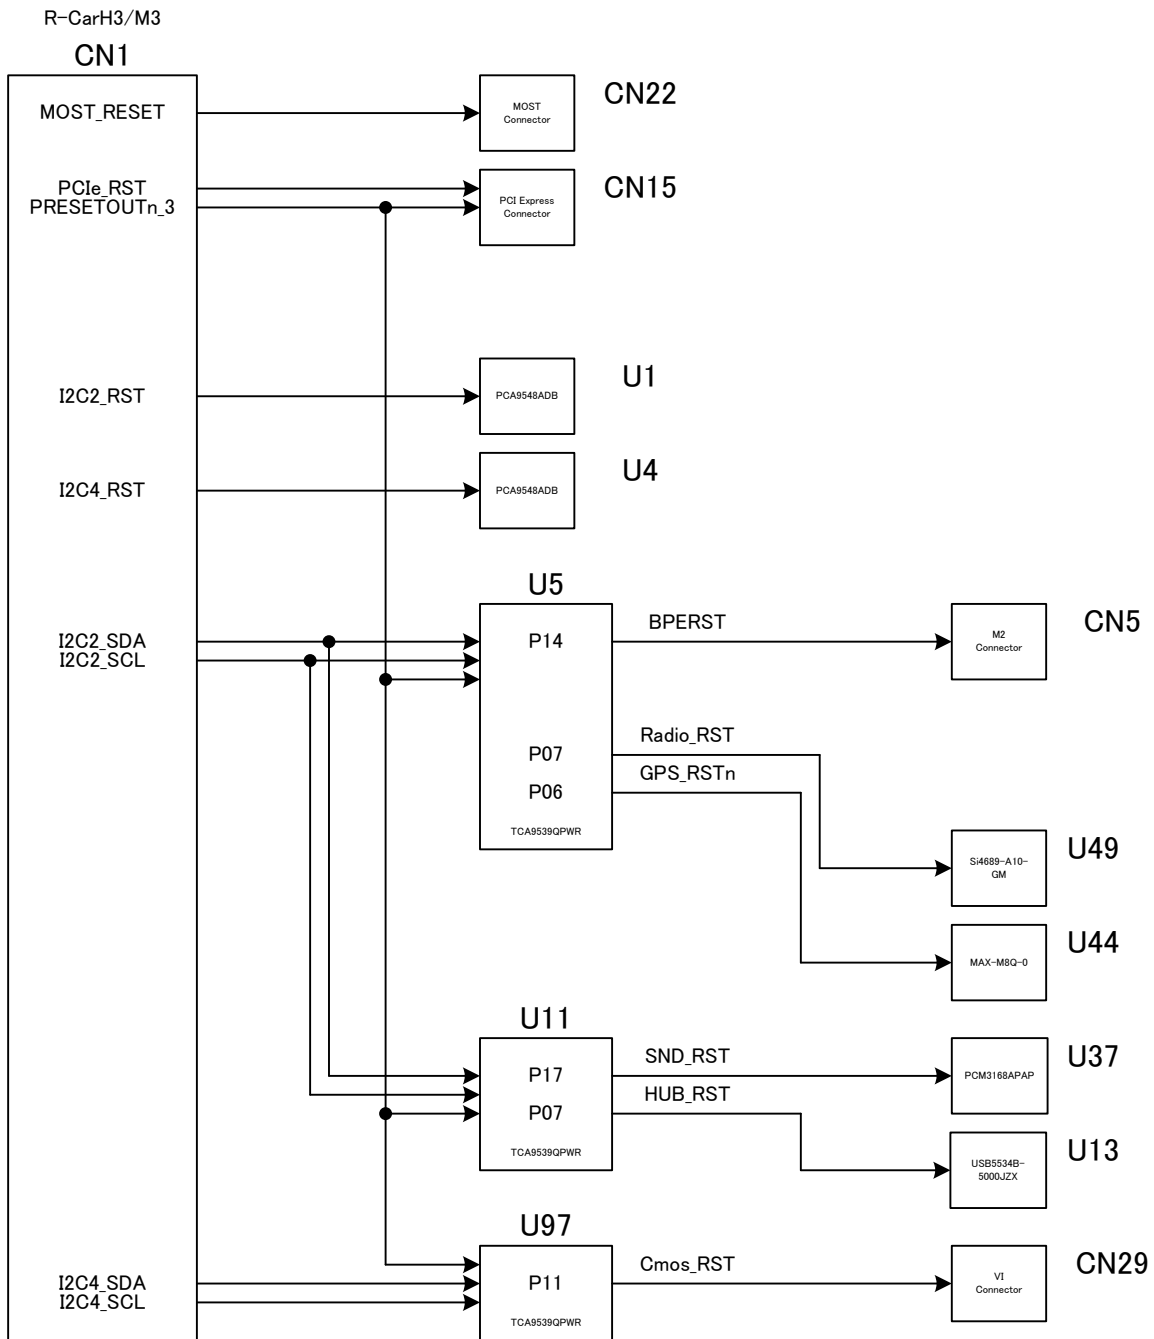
R-CarH3/M3

CN1

MOST_RESET

PCIe_RST
PRESETOUTn_3

I2C2_RST

I2C4_RST

I2C2_SDA
I2C2_SCL

I2C4_SDA
I2C4_SCL

MOST Connector

CN22

PCI Express Connector

CN15

PCA9548ADB

U1

PCA9548ADB

U4

U5

P14

BPERST

M2 Connector

CN5

P07

Radio_RST

P06

GPS_RSTn

TCA9539QPWR

Si4689-A10-GM

U49

MAX-M8Q-0

U44

U11

P17

SND_RST

PCM3168APAP

U37

P07

HUB_RST

TCA9539QPWR

USB5534B-5000JZX

U13

U97

P11

Cmos_RST

VI Connector

CN29

TCA9539QPWR